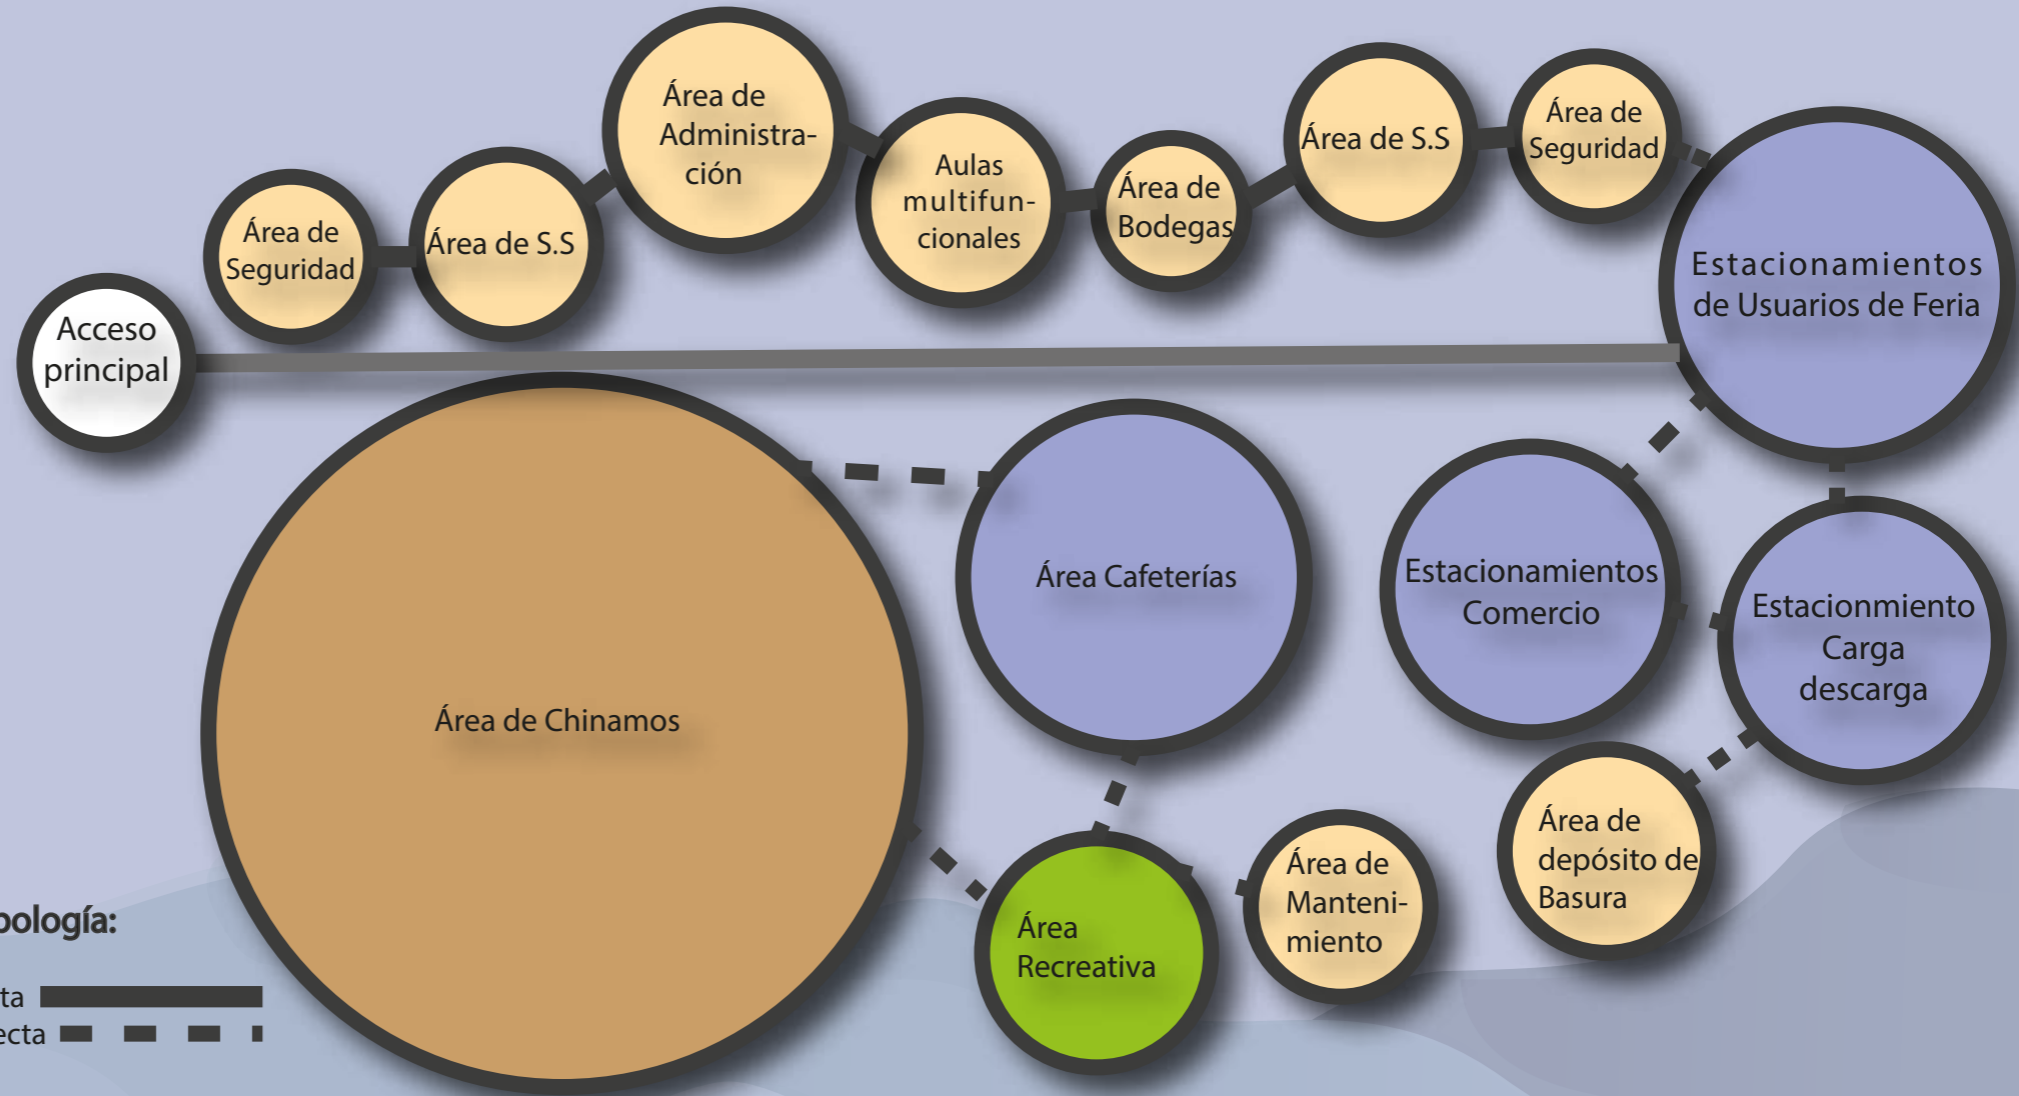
Acceso principal

Área de Seguridad

Área de S.S

Área de Administración

Aulas multifuncionales

Área de Bodegas

Área de S.S

Área de Seguridad

Estacionamientos de Usuarios de Feria

Área de Chinamos

Área Cafeterías

Estacionamientos Comercio

Estacionmiento Carga descarga

Área Recreativa

Área de Mantenimiento

Área de depósito de Basura

ología:

ta

ecta